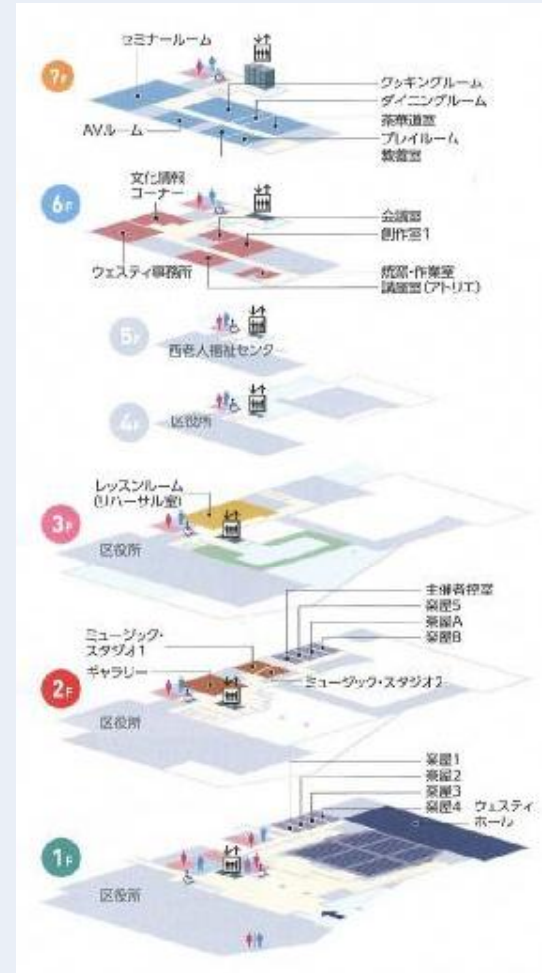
7F
セミナールーム
クッキングルーム
ダイニングルーム
茶華道室
AVルーム
プレイルーム
教養室

6F
文化情報コーナー
会議室
創作室1
ウェスティ事務所
研修・作業室
講習室(アトリエ)

5F
西老人福祉センター

4F
区役所

3F
レッスンルーム(リハーサル室)
区役所

2F
主催者控室
楽屋5
楽屋A
楽屋B
ミュージック・スタジオ1
ギャラリー
ミュージック・スタジオ2
区役所

1F
楽屋1
楽屋2
楽屋3
楽屋4
ウェスティホール
区役所